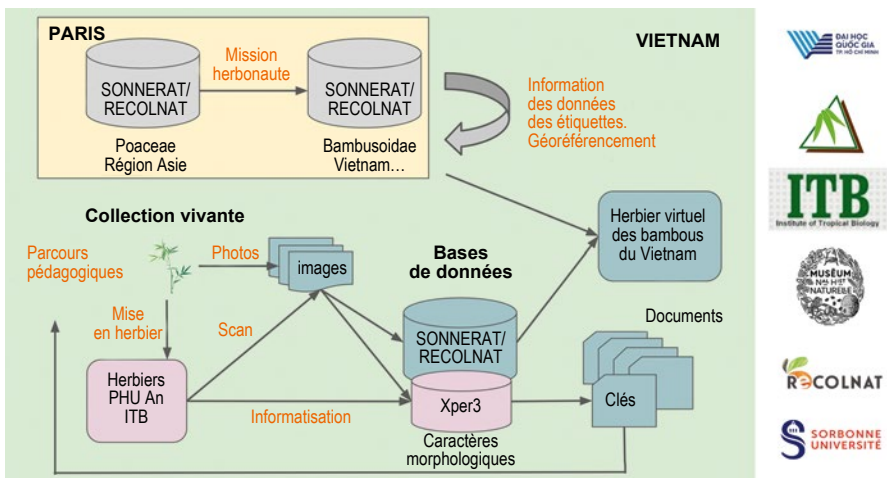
PARIS

SONNERAT/ RECOLNAT

Mission herbonaute

SONNERAT/ RECOLNAT

Poaceae Région Asie

Bambusoidae Vietnam…

VIETNAM

Information des données des étiquettes. Géoréférencement

Collection vivante

Parcours pédagogiques

Photos

images

Bases de données

Herbier virtuel des bambous du Vietnam

Mise en herbier

Scan

SONNERAT/ RECOLNAT

Documents

Herbiers PHU An ITB

Informatisation

Xper3

Clés

Caractères morphologiques

ĐẠI HỌC QUỐC GIA TP. HỒ CHÍ MINH

ITB
Institute of Tropical Biology

MUSÉUM NATIONAL D'HISTOIRE NATURELLE

RECOLNAT

SORBONNE UNIVERSITÉ